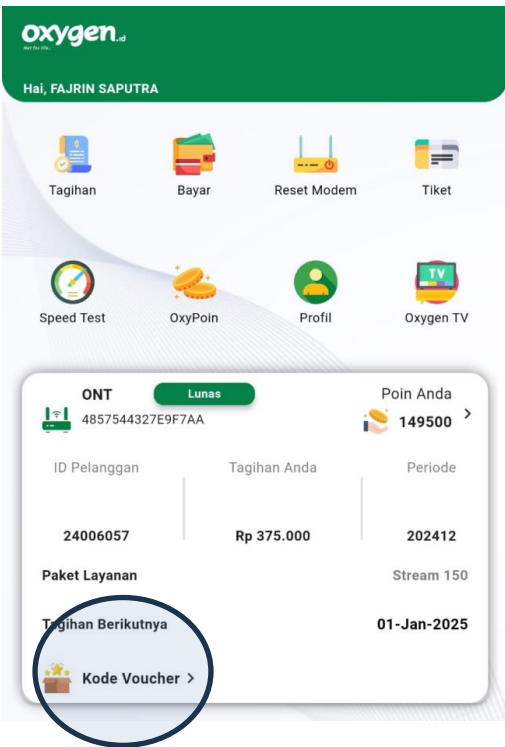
oxygen.id
Net for life.

Hai, FAJRIN SAPUTRA

Tagihan
Bayar
Reset Modem
Tiket

Speed Test
OxyPoin
Profil
Oxygen TV

TV

ONT
Lunas
4857544327E9F7AA

Poin Anda
149500 >

| ID Pelanggan | Tagihan Anda | Periode |
|---|---|---|
| 24006057 | Rp 375.000 | 202412 |

Paket Layanan
Stream 150

Tagihan Berikutnya
01-Jan-2025

Kode Voucher >